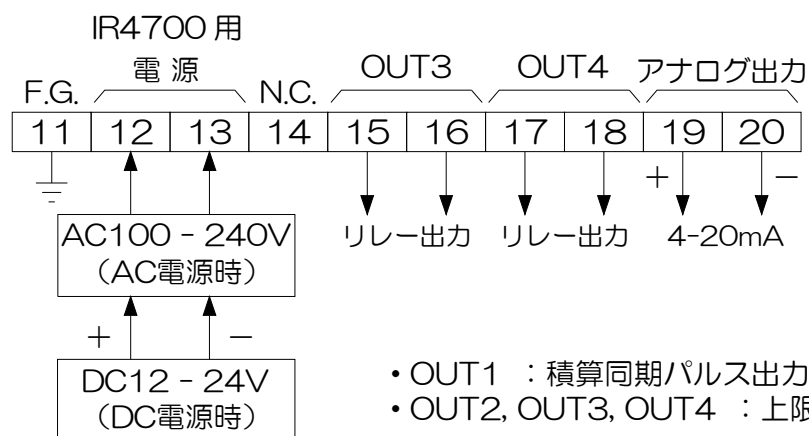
IR4700 用
電 源

F.G.
N.C.
OUT3
OUT4
アナログ出力

| 11 | 12 | 13 | 14 | 15 | 16 | 17 | 18 | 19 | 20 |
|---|---|---|---|---|---|---|---|---|---|

+ −

リレー出力 リレー出力 4-20mA

AC100 - 240V
（AC電源時）

+ −

DC12 - 24V
（DC電源時）

・OUT1 ：積算同期パルス出力
・OUT2, OUT3, OUT4 ：上限